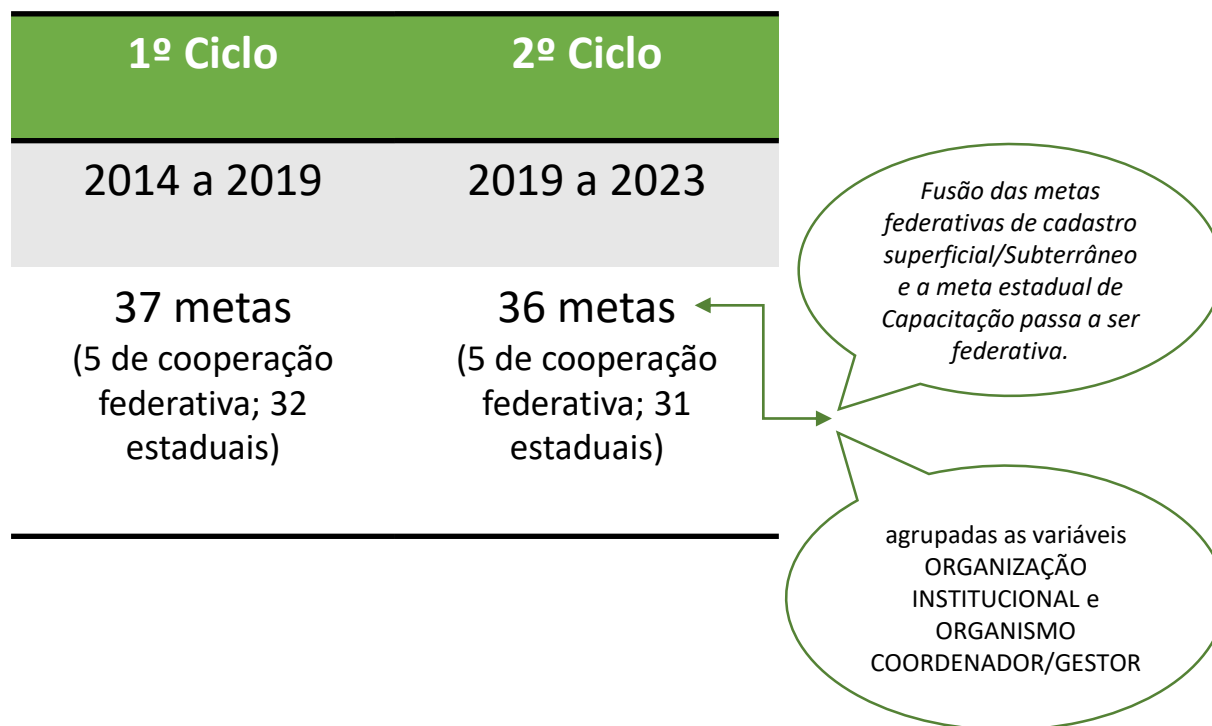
| 1º Ciclo | 2º Ciclo |
|---|---|
| 2014 a 2019 | 2019 a 2023 |
| 37 metas (5 de cooperação federativa; 32 estaduais) | 36 metas (5 de cooperação federativa; 31 estaduais) |

Fusão das metas federativas de cadastro superficial/Subterrâneo e a meta estadual de Capacitação passa a ser federativa.

agrupadas as variáveis ORGANIZAÇÃO INSTITUCIONAL e ORGANISMO COORDENADOR/GESTOR